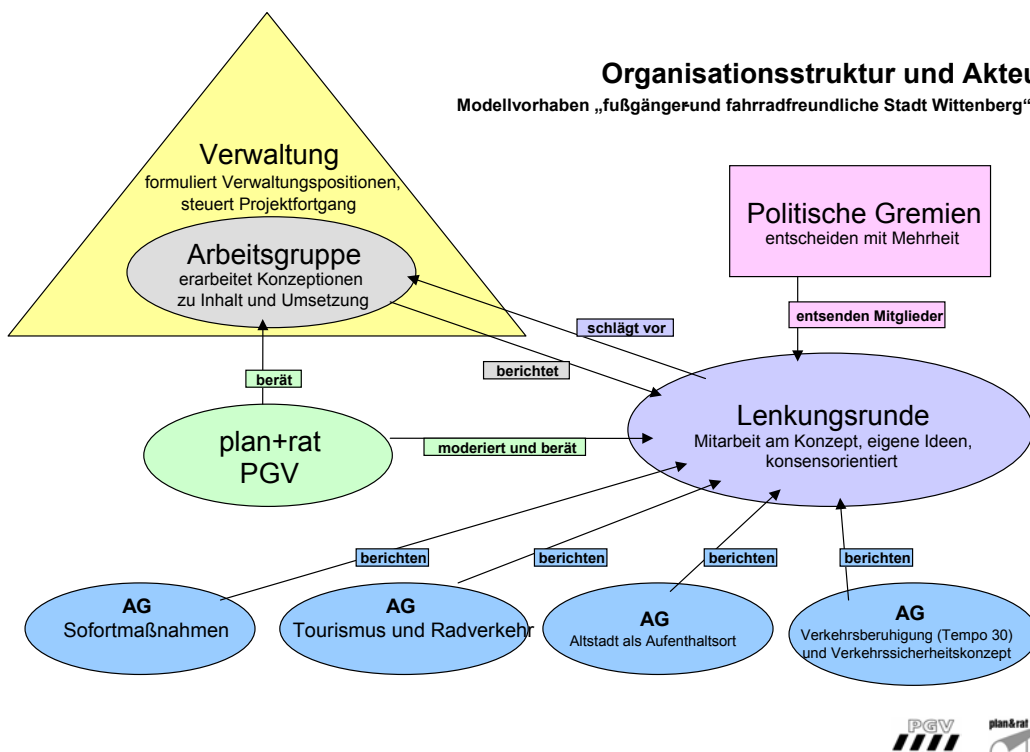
Organisationsstruktur und Akteu

Modellvorhaben „fußgänger-und fahrradfreundliche Stadt Wittenberg"

Verwaltung
formuliert Verwaltungspositionen, steuert Projektfortgang

Arbeitsgruppe
erarbeitet Konzeptionen zu Inhalt und Umsetzung

Politische Gremien
entscheiden mit Mehrheit

entsenden Mitglieder

schlägt vor

berichtet

berät

plan+rat
PGV

moderiert und berät

Lenkungsrunde
Mitarbeit am Konzept, eigene Ideen, konsensorientiert

berichten

berichten

berichten

berichten

AG
Sofortmaßnahmen

AG
Tourismus und Radverkehr

AG
Altstadt als Aufenthaltsort

AG
Verkehrsberuhigung (Tempo 30) und Verkehrssicherheitskonzept

PGV

plan&rat